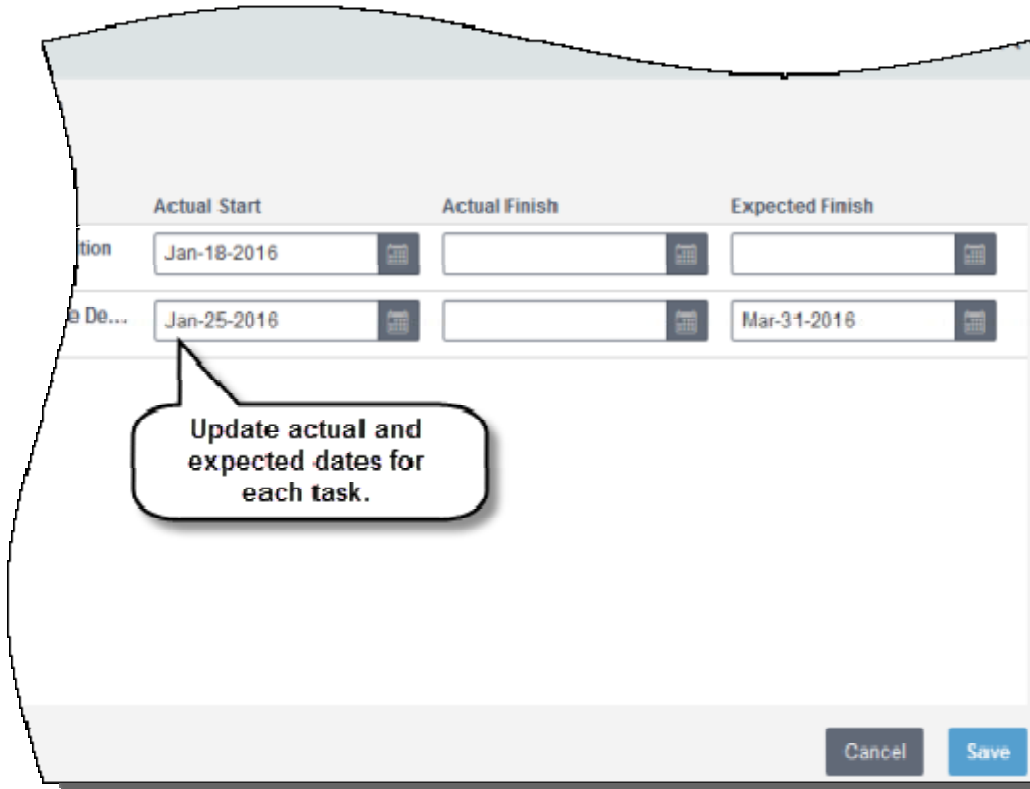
| | Actual Start | Actual Finish | Expected Finish |
|---|---|---|---|
| tion | Jan-18-2016 | | |
| e De... | Jan-25-2016 | | Mar-31-2016 |

Update actual and expected dates for each task.

Cancel Save